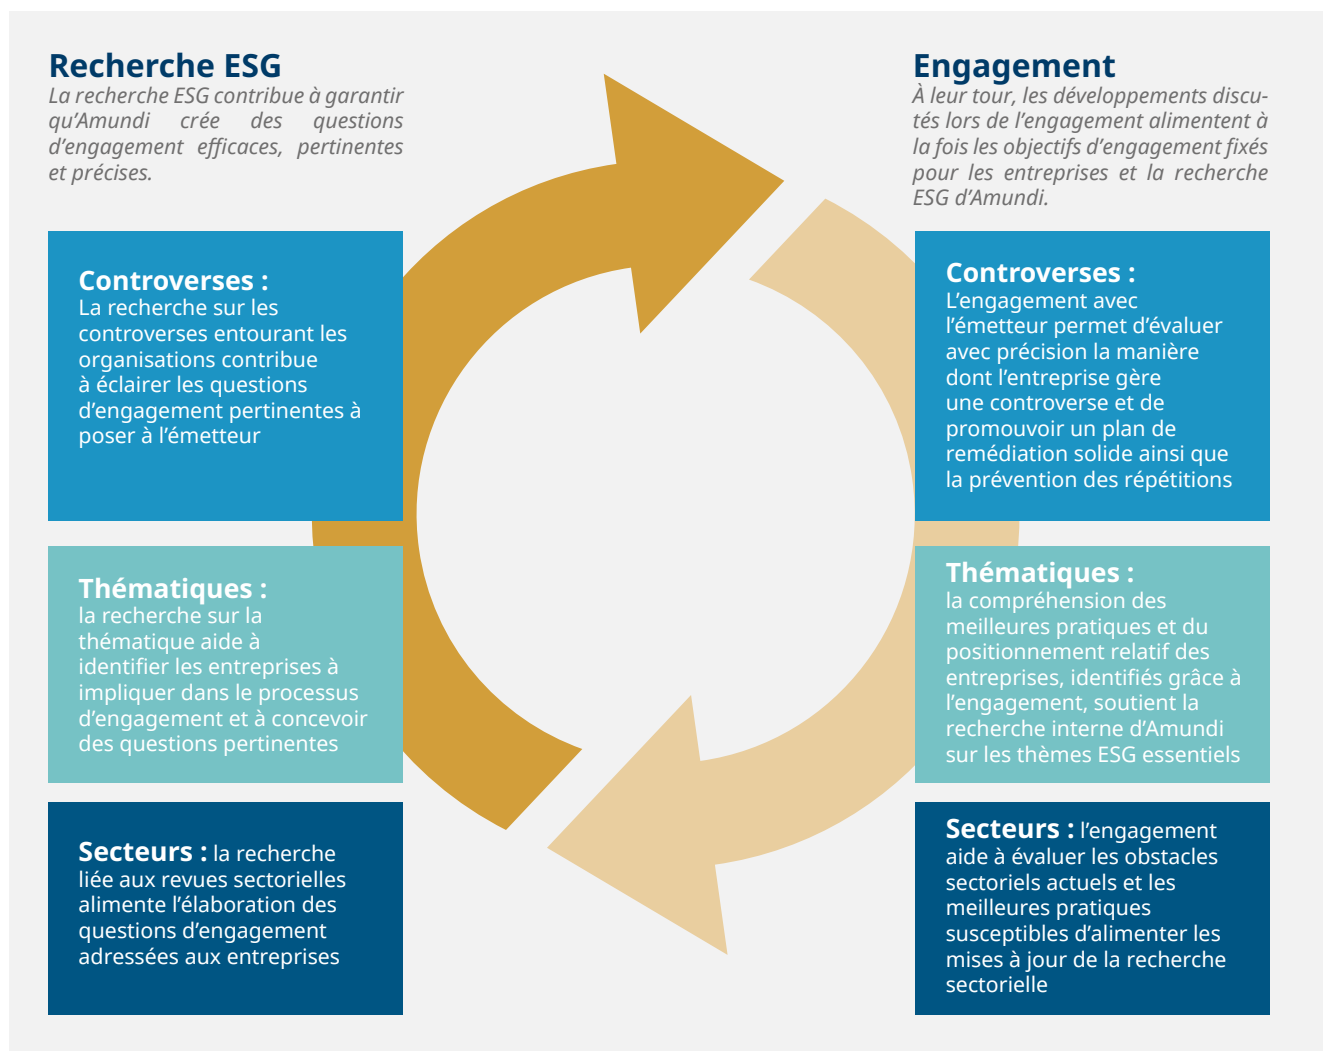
Recherche ESG
La recherche ESG contribue à garantir qu'Amundi crée des questions d'engagement efficaces, pertinentes et précises.

Controverses :
La recherche sur les controverses entourant les organisations contribue à éclairer les questions d'engagement pertinentes à poser à l'émetteur

Thématiques :
la recherche sur la thématique aide à identifier les entreprises à impliquer dans le processus d'engagement et à concevoir des questions pertinentes

Secteurs : la recherche liée aux revues sectorielles alimente l'élaboration des questions d'engagement adressées aux entreprises

Engagement
À leur tour, les développements discutés lors de l'engagement alimentent à la fois les objectifs d'engagement fixés pour les entreprises et la recherche ESG d'Amundi.

Controverses :
L'engagement avec l'émetteur permet d'évaluer avec précision la manière dont l'entreprise gère une controverse et de promouvoir un plan de remédiation solide ainsi que la prévention des répétitions

Thématiques :
la compréhension des meilleures pratiques et du positionnement relatif des entreprises, identifiés grâce à l'engagement, soutient la recherche interne d'Amundi sur les thèmes ESG essentiels

Secteurs : l'engagement aide à évaluer les obstacles sectoriels actuels et les meilleures pratiques susceptibles d'alimenter les mises à jour de la recherche sectorielle